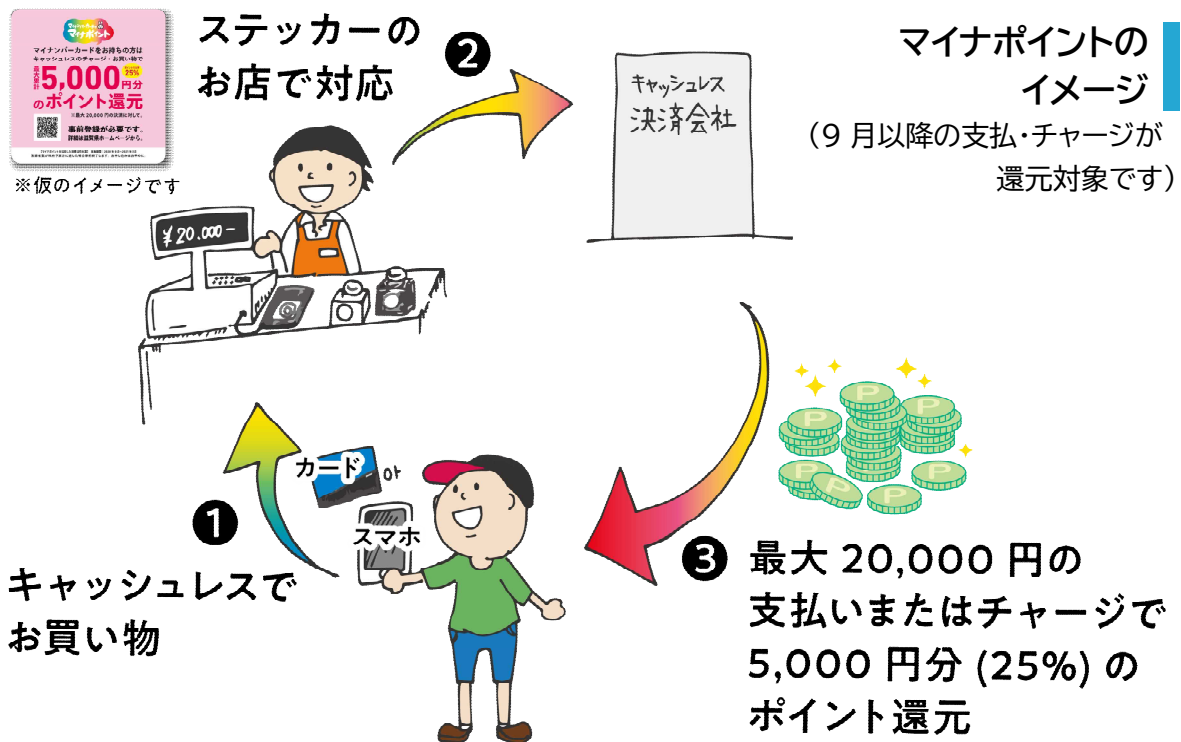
マイナポイント

マイナンバーカードをお持ちの方は
キャッシュレスのチャージ・お買い物で
最大累計 5,000 円分 25%
のポイント還元
※最大 20,000 円の決済に対して。
事前登録が必要です。
詳細は総務省ホームページから。

※仮のイメージです

ステッカーの
お店で対応

¥20,000-

❷

キャッシュレス
決済会社

マイナポイントの
イメージ
（9 月以降の支払・チャージが
還元対象です）

カード
or
スマホ

❶

キャッシュレスで
お買い物

❸ 最大 20,000 円の
支払いまたはチャージで
5,000 円分 (25%) の
ポイント還元